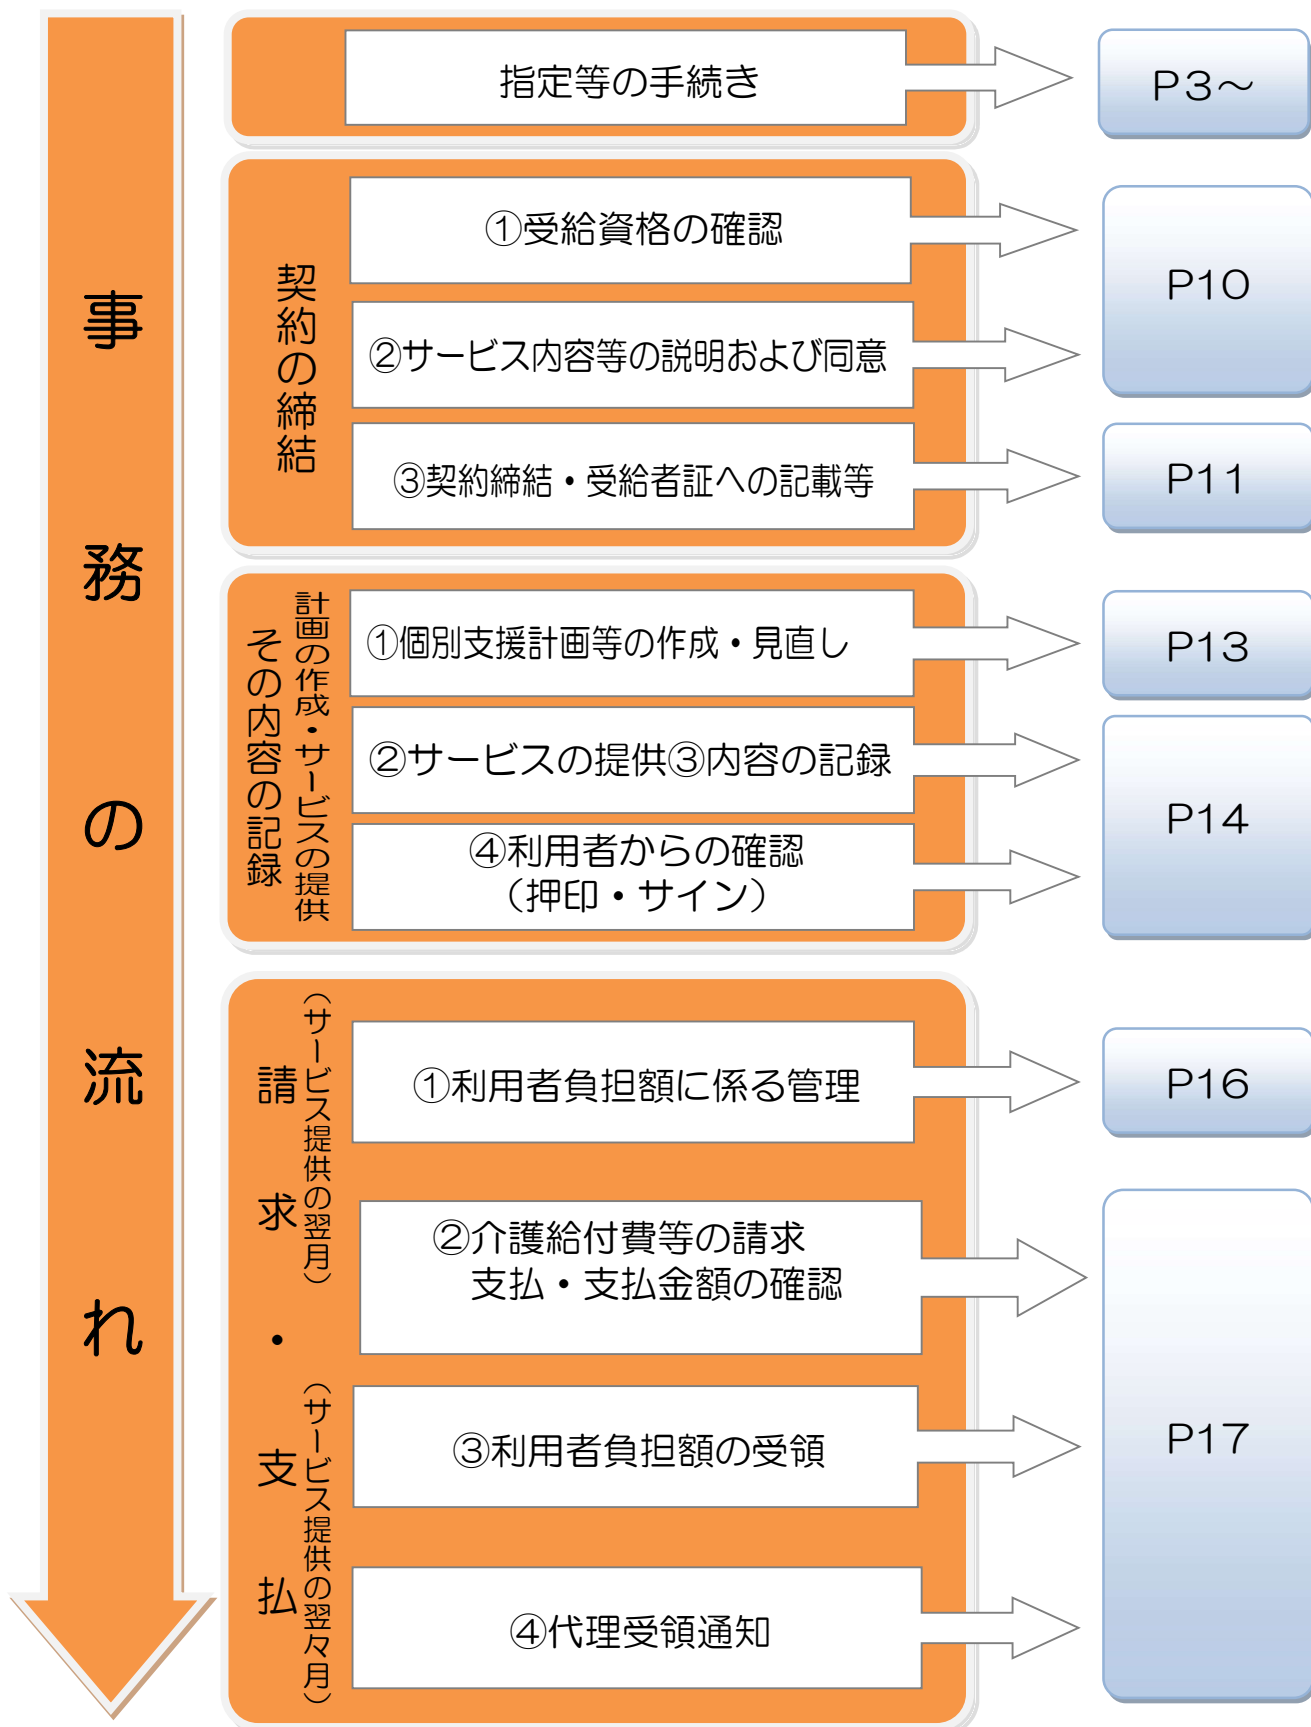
事務の流れ

指定等の手続き
P3～

契約の締結
①受給資格の確認
②サービス内容等の説明および同意
P10
③契約締結・受給者証への記載等
P11

計画の作成・サービスの提供
その内容の記録
①個別支援計画等の作成・見直し
P13
②サービスの提供③内容の記録
④利用者からの確認
（押印・サイン）
P14

請求・支払
（サービス提供の翌月）
①利用者負担額に係る管理
P16
②介護給付費等の請求
支払・支払金額の確認
（サービス提供の翌々月）
③利用者負担額の受領
④代理受領通知
P17